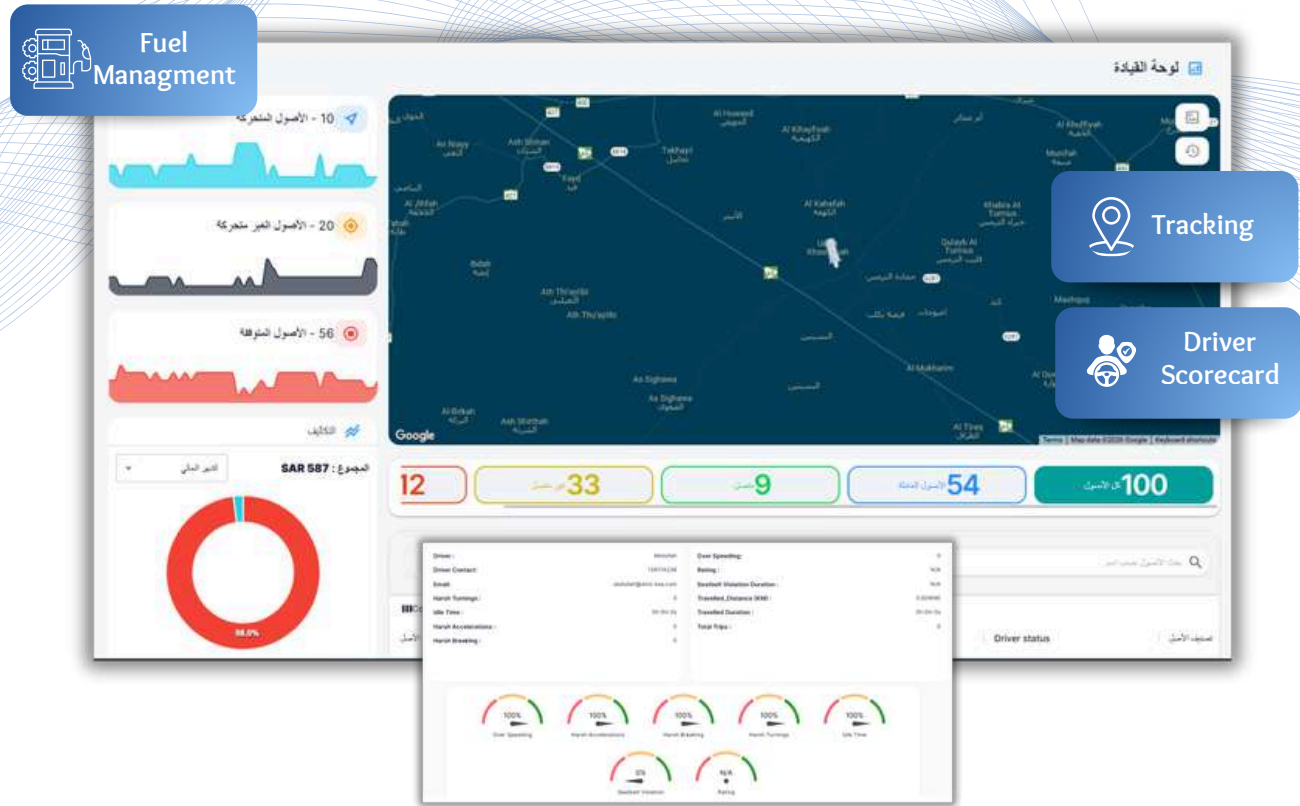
Fuel Managment

لوحة القيادة

10 - الأصول المتحركة

20 - الأصول الغير متحركة

56 - الأصول المتوقفة

التكاليف

المجموع : SAR 587

الشهر الحالي

98.0%

Al Haward
Al Khufiyah
Al Khuffiyah
Ash Shihan
Tukhayl
Fayd
Al Nayy
Al Jifdah
Al Kahafah
Khabra Al Turmus
Qulayb Al Turmus
Ath Thu'aylib
Ath Thu'aylib
Mashquq
Al Mukharim
As Sighawa
As Sighawa
Al Birkah
Ash Shirbah
Al Tirea
Google
Terms | Map data ©2025 Google | Keyboard shortcuts

Tracking

Driver Scorecard

12

33

9

54 الأصول العاملة

100 كل الأصول

بحث الأصول بحسب اسم

Driver status

تصنيف الأصل

الأصل

Driver :
Driver Contact:
Email:
Harsh Turnings :
Idle Time :
Harsh Accelerations :
Harsh Breaking :

Over Speeding:
Rating :
Seatbelt Violation Duration :
Travelled_Distance (KM) :
Travelled Duration :
Total Trips :

N/A
N/A

100%
Over Speeding
100%
Harsh Accelerations
100%
Harsh Breaking
100%
Harsh Turnings
100%
Idle Time
0%
Seatbelt Violation
N/A
Rating